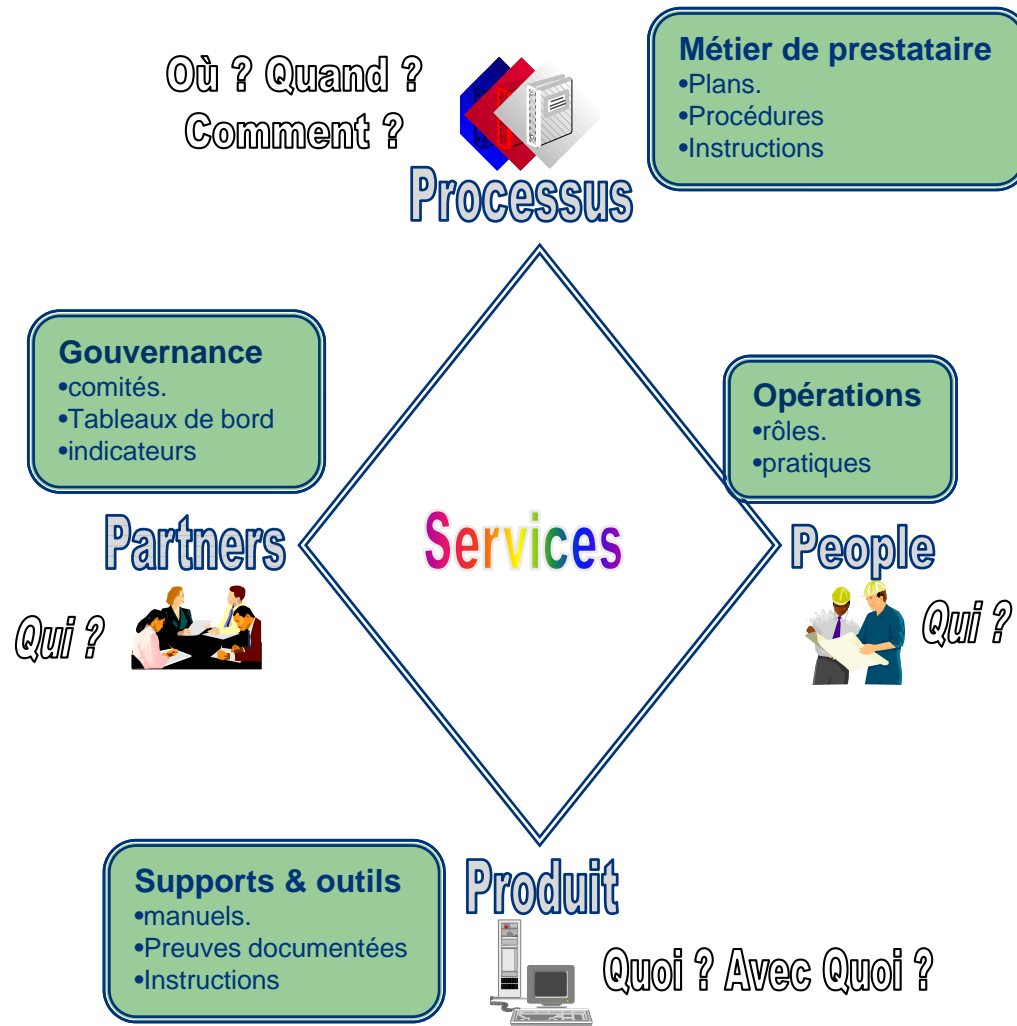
Où ? Quand ?
Comment ?

Métier de prestataire
•Plans.
•Procédures
•Instructions

Processus

Gouvernance
•comités.
•Tableaux de bord
•indicateurs

Opérations
•rôles.
•pratiques

Partners

Services

People

Qui ?

Qui ?

Supports & outils
•manuels.
•Preuves documentées
•Instructions

Produit

Quoi ? Avec Quoi ?